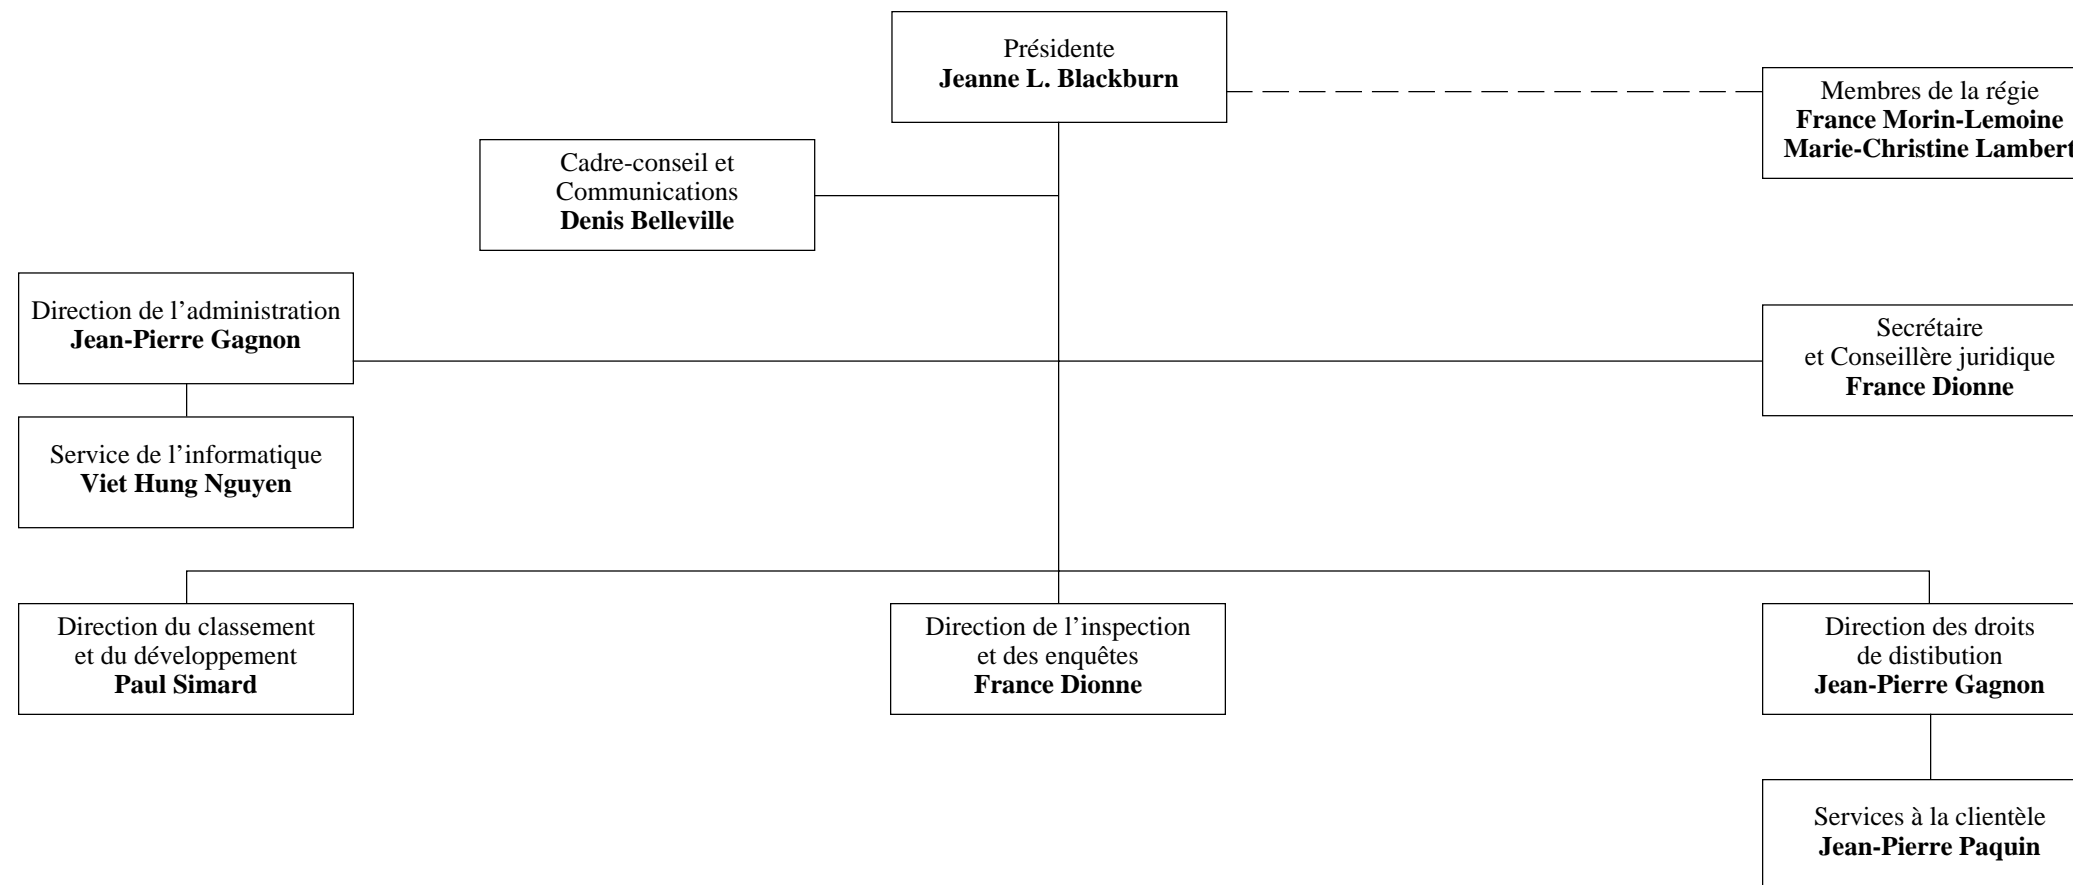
Présidente
**Jeanne L. Blackburn**

Membres de la régie
**France Morin-Lemoine**
**Marie-Christine Lambert**

Cadre-conseil et Communications
**Denis Belleville**

Direction de l'administration
**Jean-Pierre Gagnon**

Service de l'informatique
**Viet Hung Nguyen**

Secrétaire et Conseillère juridique
**France Dionne**

Direction du classement et du développement
**Paul Simard**

Direction de l'inspection et des enquêtes
**France Dionne**

Direction des droits de distibution
**Jean-Pierre Gagnon**

Services à la clientèle
**Jean-Pierre Paquin**